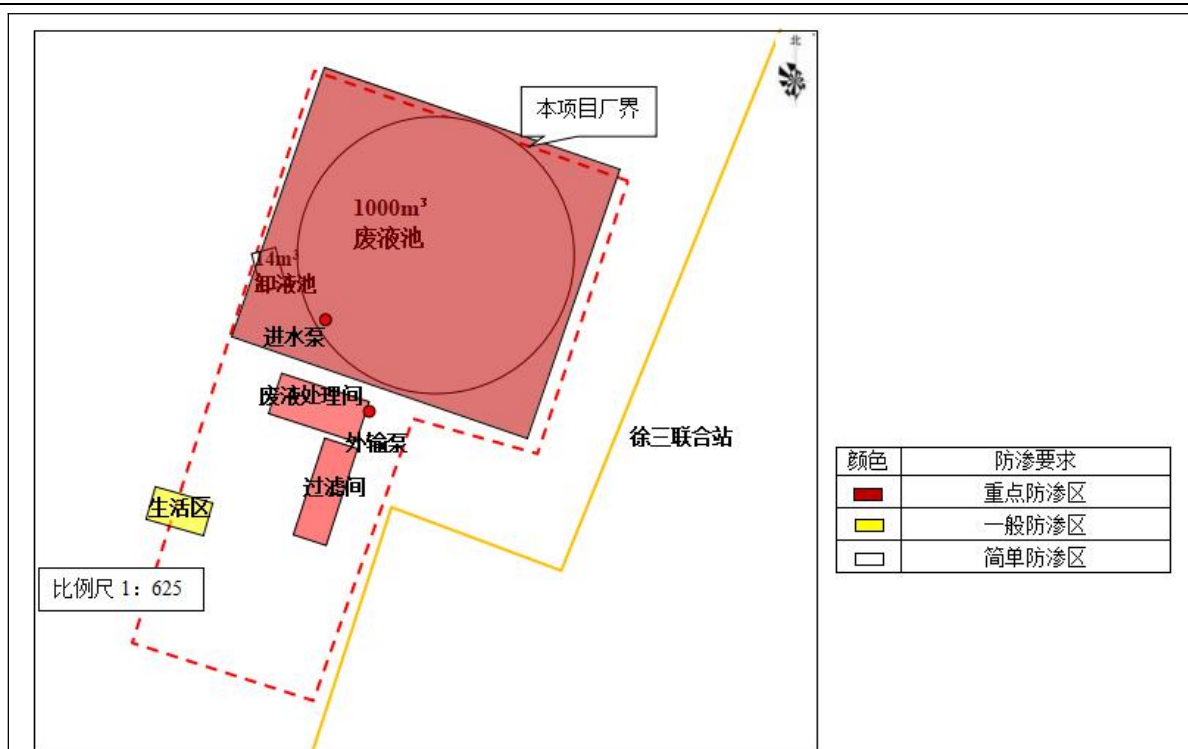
北

本项目厂界

$1000m^3$
废液池

$14m^3$
卸液池

进水泵

废液处理间

外输泵

过滤间

徐三联合站

生活区

比例尺 1：625

| 颜色 | 防渗要求 |
|---|---|
|  | 重点防渗区 |
|  | 一般防渗区 |
|  | 简单防渗区 |